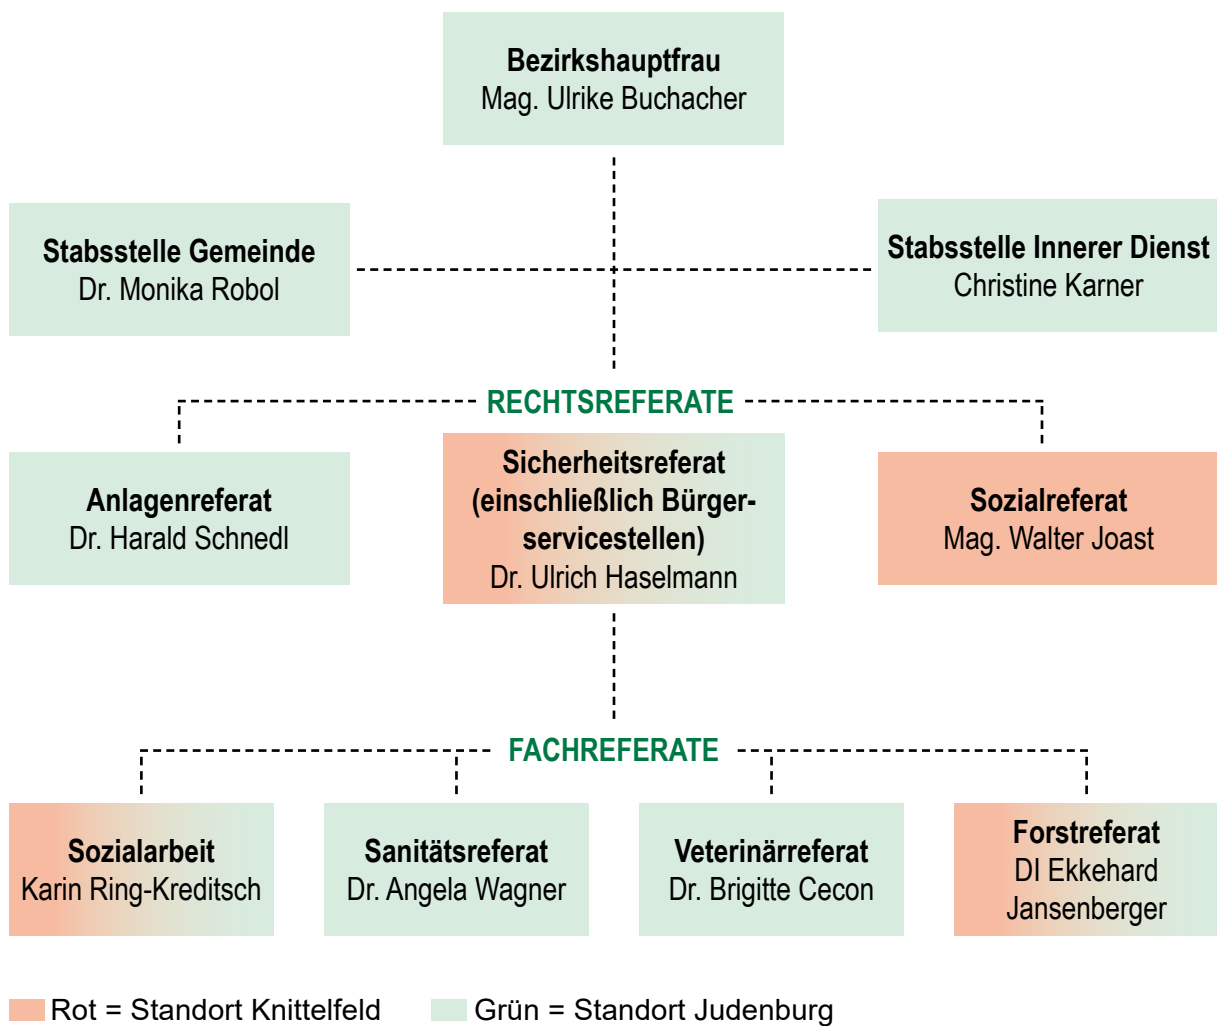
Bezirkshauptfrau
Mag. Ulrike Buchacher

Stabsstelle Gemeinde
Dr. Monika Robol

Stabsstelle Innerer Dienst
Christine Karner

RECHTSREFERATE

Anlagenreferat
Dr. Harald Schnedl

Sicherheitsreferat (einschließlich Bürgerservicestellen)
Dr. Ulrich Haselmann

Sozialreferat
Mag. Walter Joast

FACHREFERATE

Sozialarbeit
Karin Ring-Kreditsch

Sanitätsreferat
Dr. Angela Wagner

Veterinärreferat
Dr. Brigitte Cecon

Forstreferat
DI Ekkehard Jansenberger

Rot = Standort Knittelfeld
Grün = Standort Judenburg